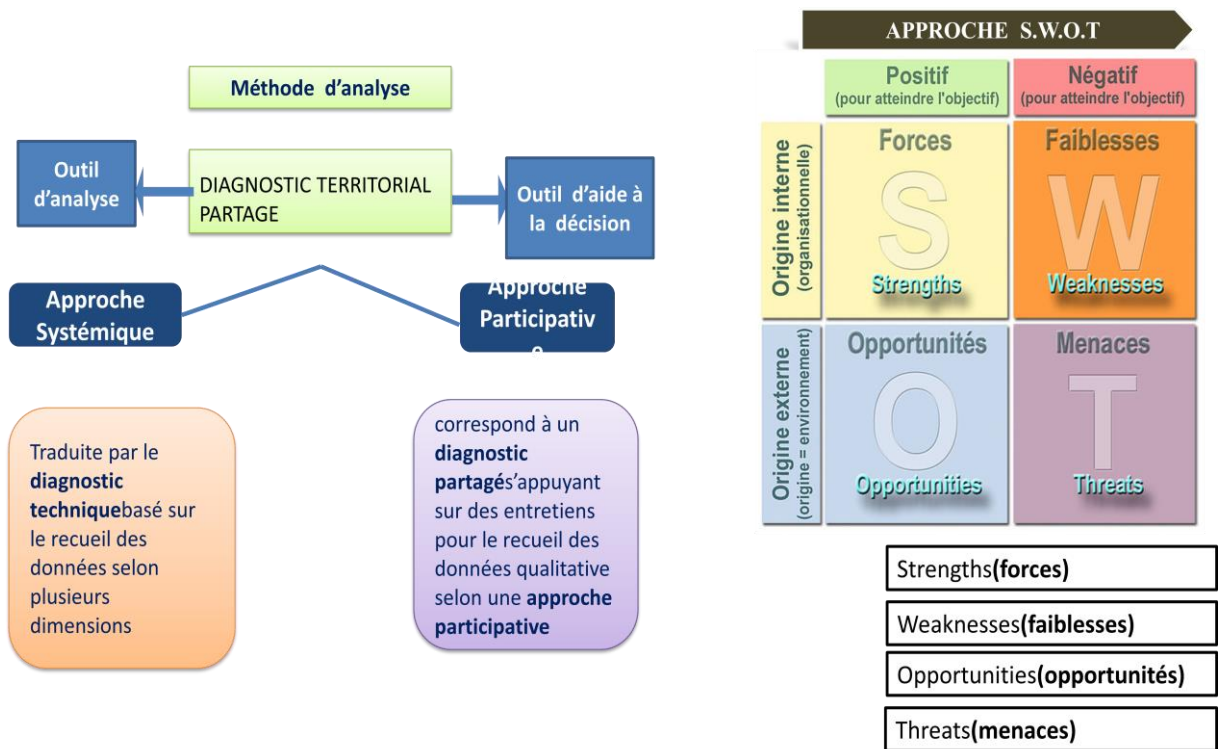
Méthode d'analyse

Outil d'analyse

DIAGNOSTIC TERRITORIAL PARTAGE

Outil d'aide à la décision

Approche Systémique

Approche Participative

Traduite par le **diagnostic technique**basé sur le recueil des données selon plusieurs dimensions

correspond à un **diagnostic partagé**s'appuyant sur des entretiens pour le recueil des données qualitative selon une **approche participative**

APPROCHE S.W.O.T

| | Positif (pour atteindre l'objectif) | Négatif (pour atteindre l'objectif) |
|---|---|---|
| Origine interne (organisationnelle) | Forces S Strengths | Faiblesses W Weaknesses |
| Origine externe (origine = environnement) | Opportunités O Opportunities | Menaces T Threats |

Strengths**(forces)**

Weaknesses**(faiblesses)**

Opportunities**(opportunités)**

Threats**(menaces)**